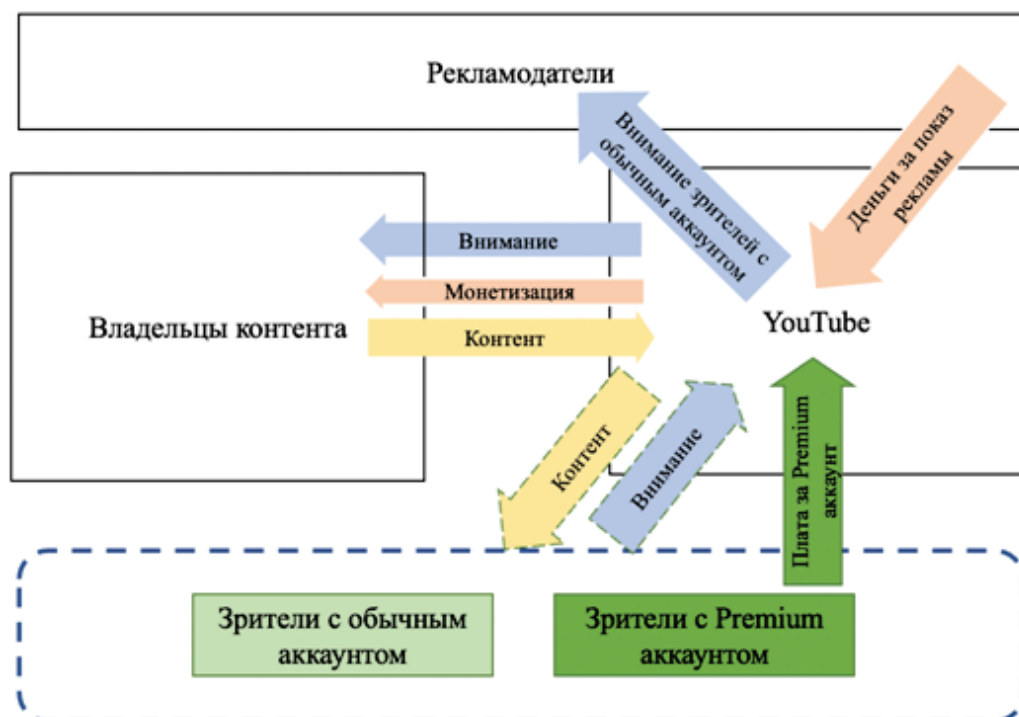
Рекламодатели

Внимание зрителей с обычным аккаунтом

Деньги за показ рекламы

Владельцы контента

Внимание

Монетизация

Контент

YouTube

Контент

Внимание

Плата за Premium аккаунт

Зрители с обычным аккаунтом

Зрители с Premium аккаунтом